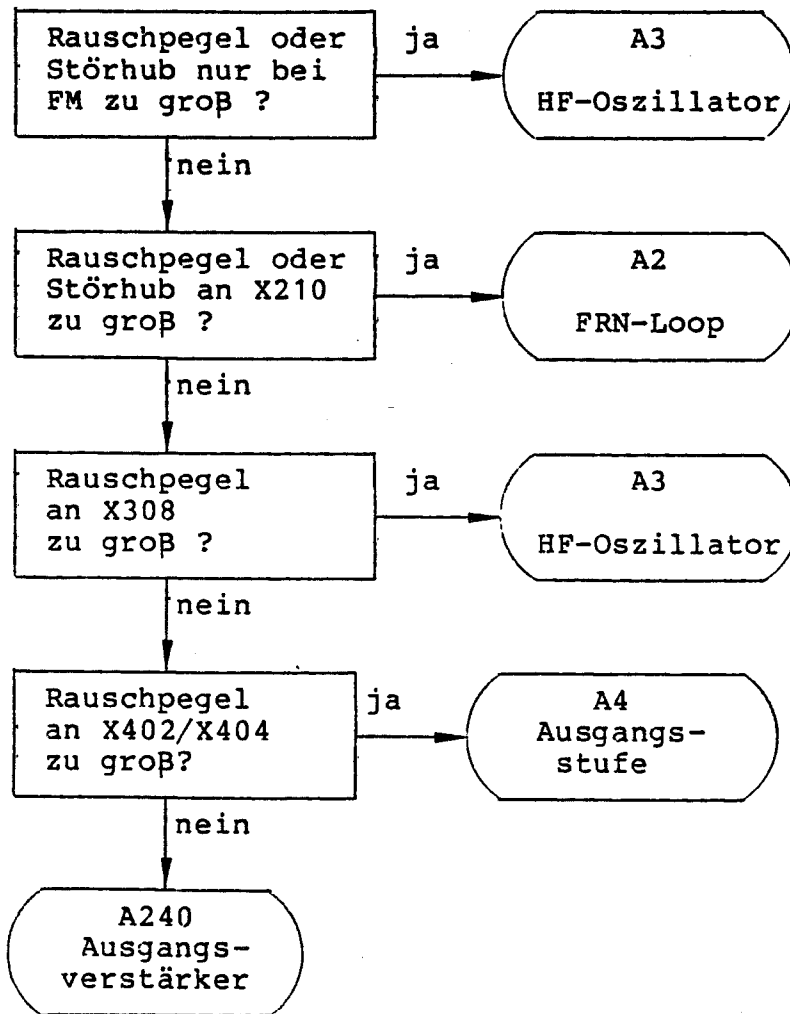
Rauschpegel oder Störhub nur bei FM zu groß ?

ja

A3
HF-Oszillator

nein

Rauschpegel oder Störhub an X210 zu groß ?

ja

A2
FRN-Loop

nein

Rauschpegel an X308 zu groß ?

ja

A3
HF-Oszillator

nein

Rauschpegel an X402/X404 zu groß?

ja

A4
Ausgangsstufe

nein

A240
Ausgangsverstärker